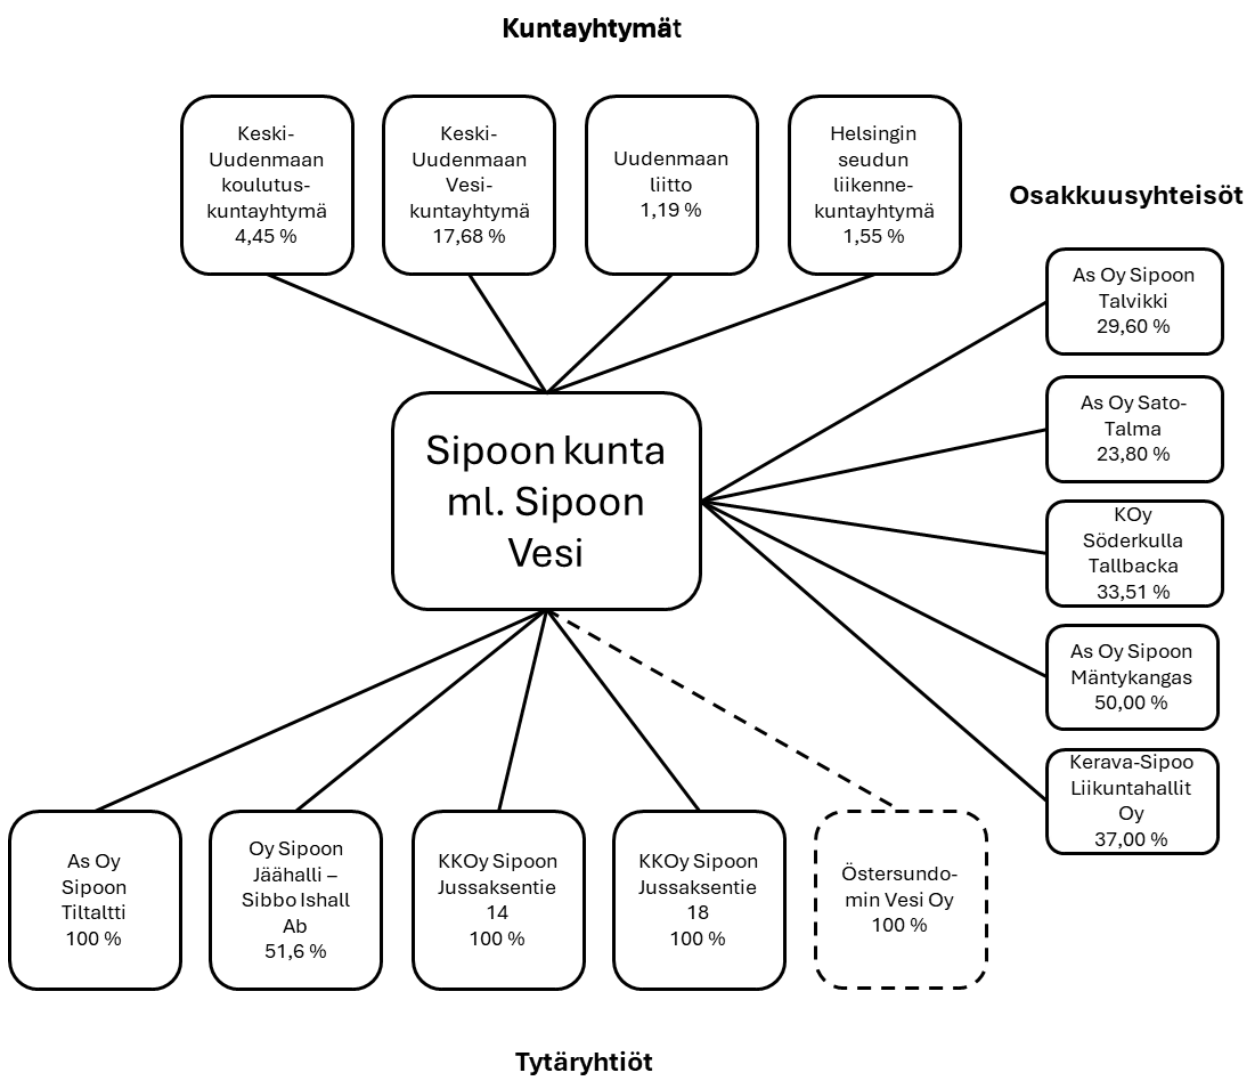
Kuntayhtymät

Keski-Uudenmaan koulutuskuntayhtymä 4,45 %

Keski-Uudenmaan Vesikuntayhtymä 17,68 %

Uudenmaan liitto 1,19 %

Helsingin seudun liikennekuntayhtymä 1,55 %

Osakkuusyhteisöt

As Oy Sipoon Talvikki 29,60 %

As Oy Sato-Talma 23,80 %

KOy Söderkulla Tallbacka 33,51 %

As Oy Sipoon Mäntykangas 50,00 %

Kerava-Sipoo Liikuntahallit Oy 37,00 %

Sipoon kunta ml. Sipoon Vesi

As Oy Sipoon Tiltaltti 100 %

Oy Sipoon Jäähalli – Sibbo Ishall Ab 51,6 %

KKOy Sipoon Jussaksentie 14 100 %

KKOy Sipoon Jussaksentie 18 100 %

Östersundomin Vesi Oy 100 %

Tytäryhtiöt